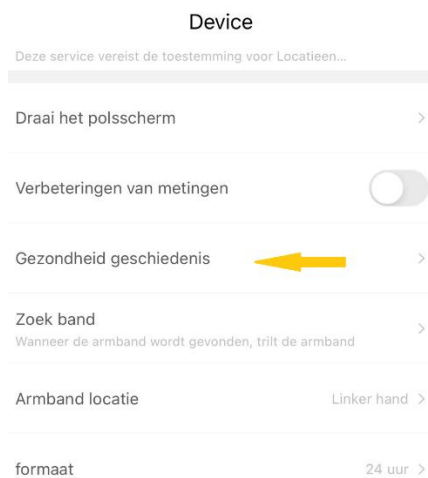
Device

Deze service vereist de toestemming voor Locatieen...

Draai het polsscherm >

Verbeteringen van metingen

Gezondheid geschiedenis >

Zoek band
Wanneer de armband wordt gevonden, trilt de armband >

Armband locatie Linker hand >

formaat 24 uur >